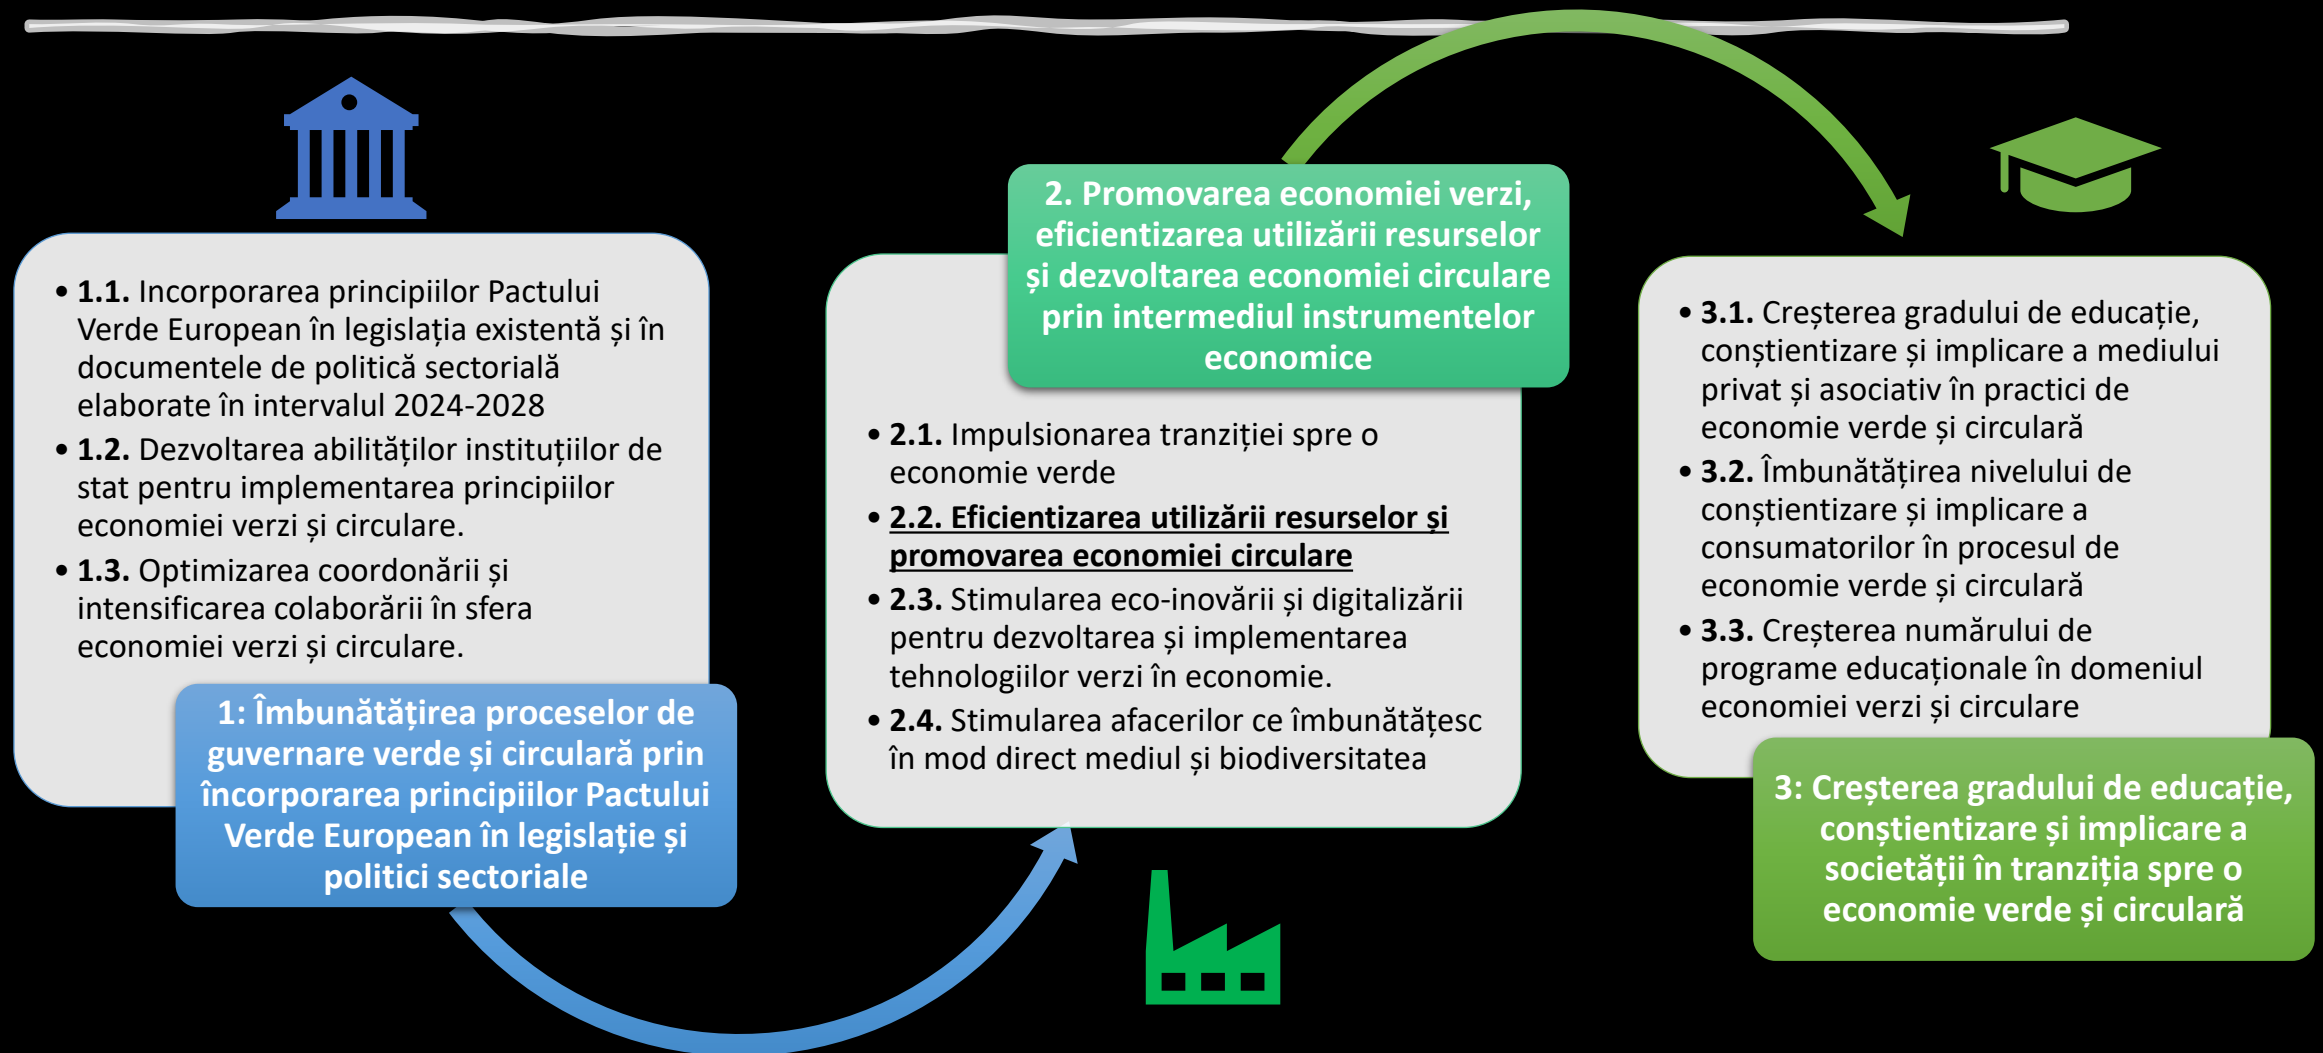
• **1.1.** Incorporarea principiilor Pactului Verde European în legislația existentă și în documentele de politică sectorială elaborate în intervalul 2024-2028
• **1.2.** Dezvoltarea abilităților instituțiilor de stat pentru implementarea principiilor economiei verzi și circulare.
• **1.3.** Optimizarea coordonării și intensificarea colaborării în sfera economiei verzi și circulare.

1: Îmbunătățirea proceselor de guvernare verde și circulară prin încorporarea principiilor Pactului Verde European în legislație și politici sectoriale

2. Promovarea economiei verzi, eficientizarea utilizării resurselor și dezvoltarea economiei circulare prin intermediul instrumentelor economice

• **2.1.** Impulsionarea tranziției spre o economie verde
• **2.2. Eficientizarea utilizării resurselor și promovarea economiei circulare**
• **2.3.** Stimularea eco-inovării și digitalizării pentru dezvoltarea și implementarea tehnologiilor verzi în economie.
• **2.4.** Stimularea afacerilor ce îmbunătățesc în mod direct mediul și biodiversitatea

• **3.1.** Creșterea gradului de educație, conștientizare și implicare a mediului privat și asociativ în practici de economie verde și circulară
• **3.2.** Îmbunătățirea nivelului de conștientizare și implicare a consumatorilor în procesul de economie verde și circulară
• **3.3.** Creșterea numărului de programe educaționale în domeniul economiei verzi și circulare

3: Creșterea gradului de educație, conștientizare și implicare a societății în tranziția spre o economie verde și circulară